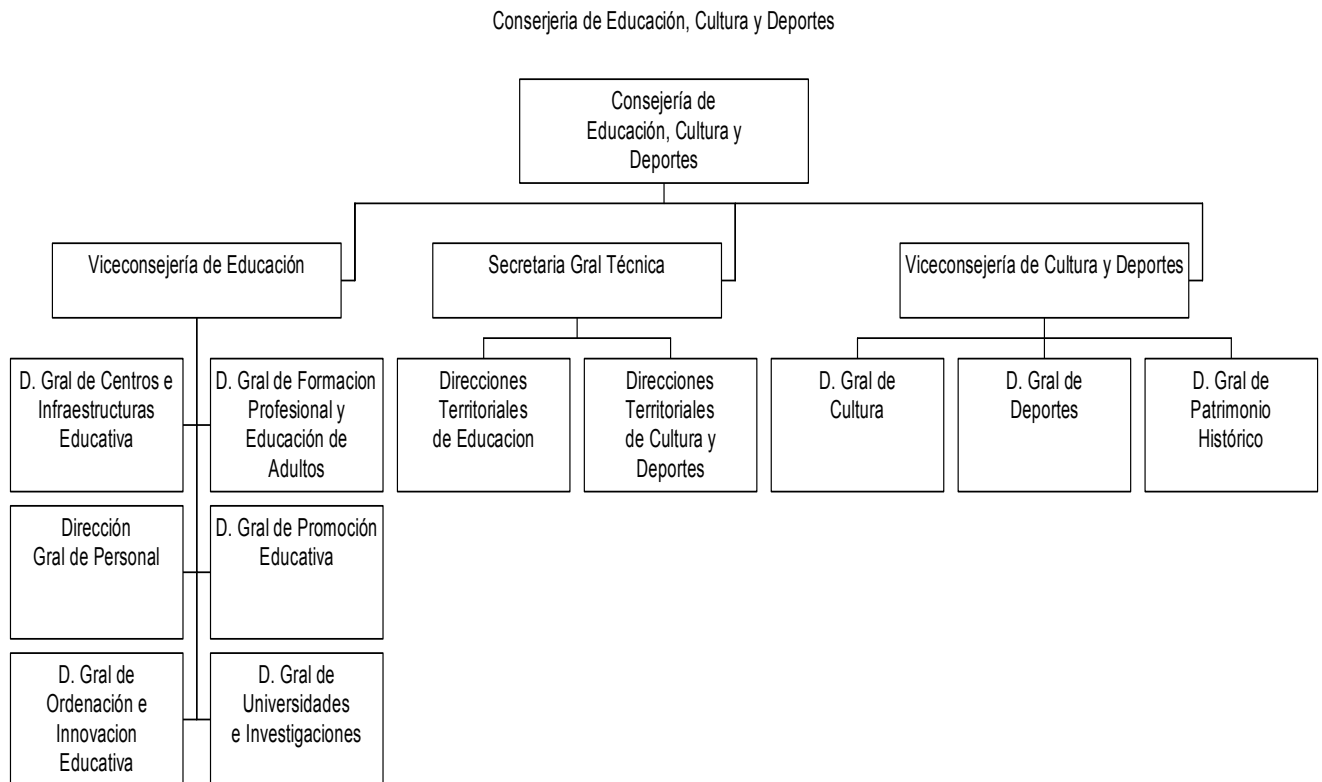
Conserjeria de Educación, Cultura y Deportes

Consejería de Educación, Cultura y Deportes

Viceconsejería de Educación

Secretaria Gral Técnica

Viceconsejería de Cultura y Deportes

D. Gral de Centros e Infraestructuras Educativa

D. Gral de Formacion Profesional y Educación de Adultos

Dirección Gral de Personal

D. Gral de Promoción Educativa

D. Gral de Ordenación e Innovacion Educativa

D. Gral de Universidades e Investigaciones

Direcciones Territoriales de Educacion

Direcciones Territoriales de Cultura y Deportes

D. Gral de Cultura

D. Gral de Deportes

D. Gral de Patrimonio Histórico